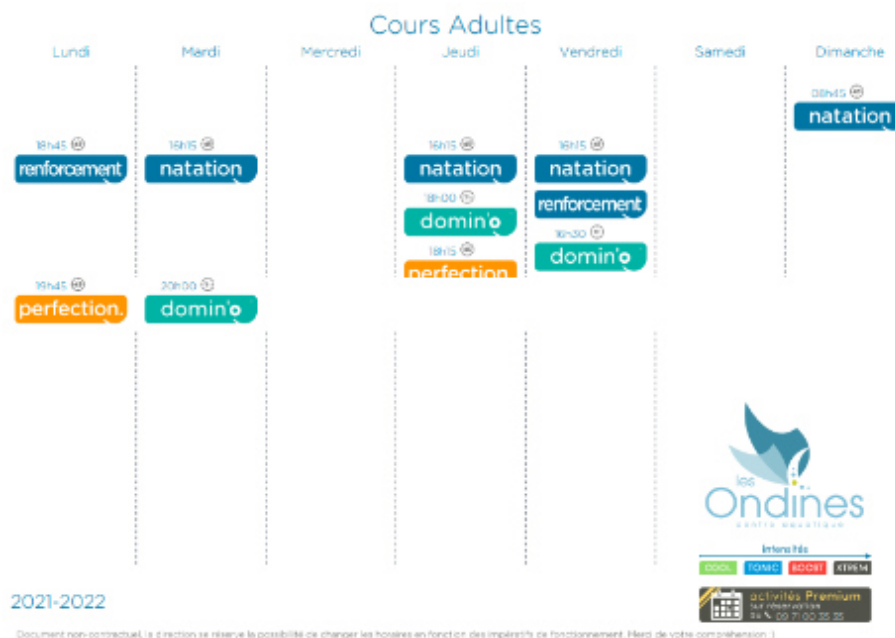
Cours Adultes

Lundi

18h45
renforcement

19h45
perfection.

Mardi

16h15
natation

20h00
domin'o

Mercredi

Jeudi

16h15
natation

18h00
domin'o

18h15
perfection

Vendredi

16h15
natation

renforcement

16h30
domin'o

Samedi

Dimanche

08h45
natation

les Ondines
centre aquatique

Intensités
COOL TONIC BOOST XTREM

activités Premium
sur réservation
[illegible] 09 71 00 35 35

2021-2022

Document non-contractuel, la direction se réserve la possibilité de changer les horaires en fonction des impératifs de fonctionnement. Merci de votre compréhension :)